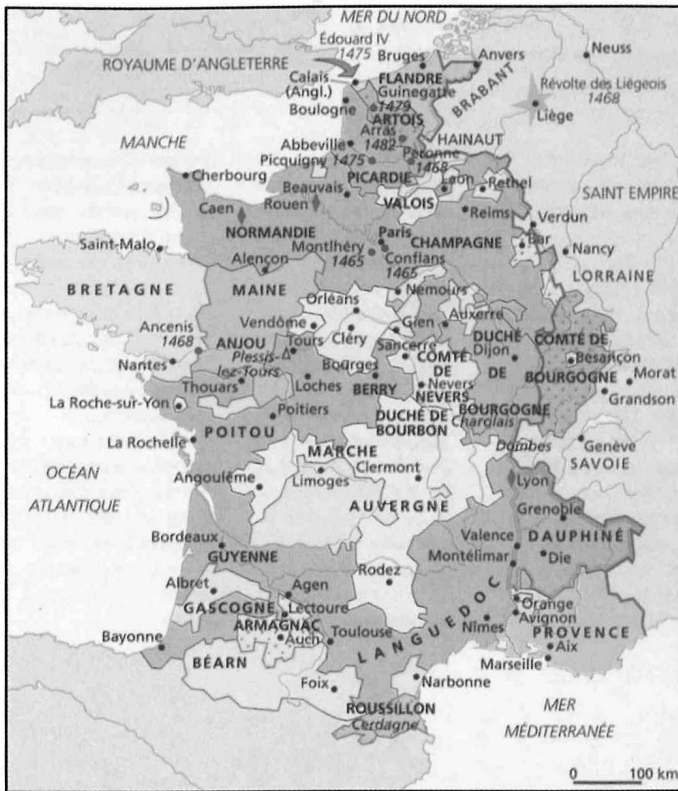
MER DU NORD

Édouard IV
1475

ROYAUME D'ANGLETERRE

Bruges

Anvers

Neuss

Calais (Angl.)

FLANDRE

Guinegatte 1479

BRABANT

Révolte des Liégeois 1468

Liège

Boulogne

ARTOIS

Arras 1482

HAINAUT

MANCHE

Abbeville

Picquigny 1475

Péronne 1468

Laon

Rethel

Cherbourg

Beauvais

PICARDIE

VALOIS

SAINT EMPIRE

Rouen

Reims

Verdun

Caen

NORMANDIE

Paris

CHAMPAGNE

Bar

Nancy

Saint-Malo

Montlhéry 1465

Conflans 1465

Alençon

LORRAINE

BRETAGNE

MAINE

Nemours

Orléans

Ancenis 1468

Vendôme

Cléry

Gien

Auxerre

ANJOU

Tours

DUCHÉ DE

COMTÉ DE

Nantes

Plessis-lez-Tours

Sancerre

COMTÉ DE

Dijon

Besançon

Bourges

BOURGOGNE

Morat

Thouars

Loches

BERRY

NEVERS

Nevers

DE

Grandson

La Roche-sur-Yon

Poitiers

DUCHÉ DE BOURBON

BOURGOGNE

Charolais

La Rochelle

POITOU

Dombes

Genève

MARCHE

SAVOIE

OCÉAN

Clermont

Angoulême

Limoges

Lyon

ATLANTIQUE

AUVERGNE

Grenoble

Bordeaux

Valence

DAUPHINÉ

GUYENNE

Montélimar

Die

Rodez

Albret

Agen

Orange

GASCOGNE

Lectoure

LANGUEDOC

Avignon

ARMAGNAC

Auch

Toulouse

Nîmes

PROVENCE

Bayonne

Aix

BÉARN

Marseille

Foix

Narbonne

ROUSSILLON

Cerdagne

MER

MÉDITERRANÉE

0 100 km